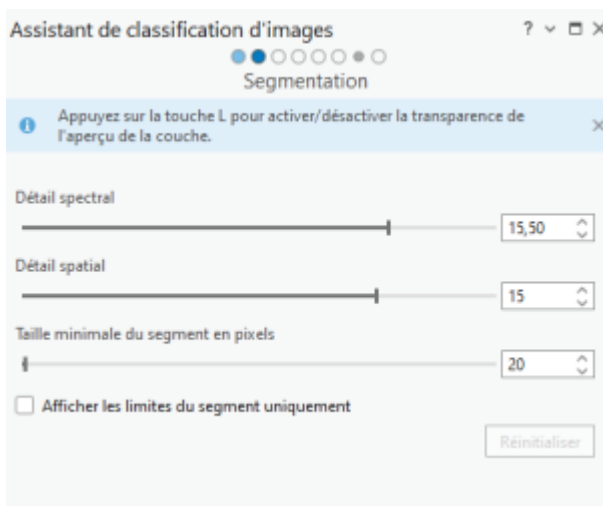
Assistant de classification d'images ? ⌄ ☐ ×

Segmentation

Appuyez sur la touche L pour activer/désactiver la transparence de l'aperçu de la couche. ×

Détail spectral

15,50

Détail spatial

15

Taille minimale du segment en pixels

20

Afficher les limites du segment uniquement

Réinitialiser